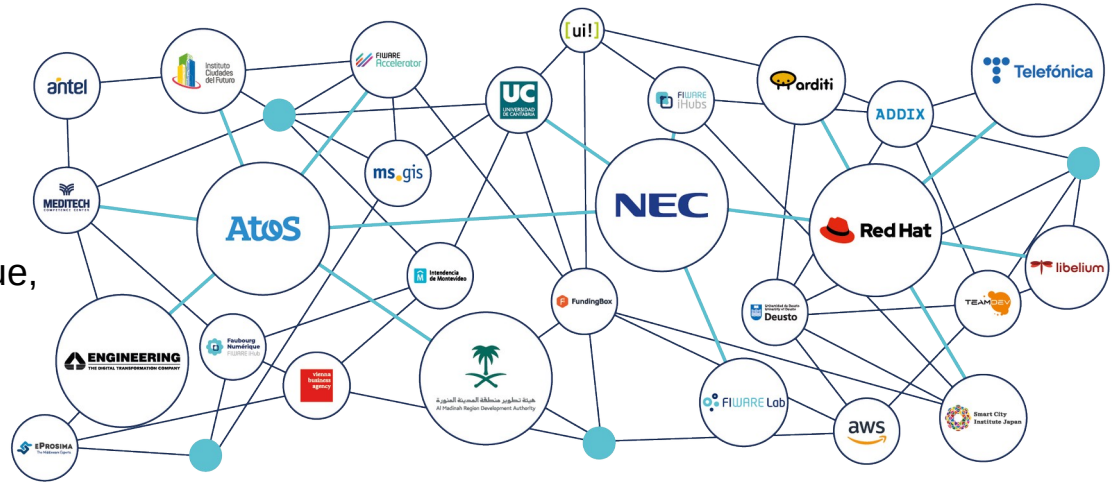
antel
Instituto Ciudades del Futuro
FIWARE Accelerator
[ui!]
UC UNIVERSIDAD DE CANTABRIA
FIWARE iHubs
Harditi
Telefónica
ADDIX
MEDITECH COMPETENCE CENTER
ms.gis
AtoS
NEC
Red Hat
ue,
Intendencia de Montevideo
FundingBox
libelium
TEAMDEV
Universidad de Deusto Deusto
ENGINEERING THE DIGITAL TRANSFORMATION COMPANY
Faubourg Numérique FIWARE iHub
vicenza business agency
هيئة تطوير منطقة المدينة المنورة Al Madinah Region Development Authority
FIWARE Lab
aws
Smart City Institute Japan
eProsima The Middleware Experts